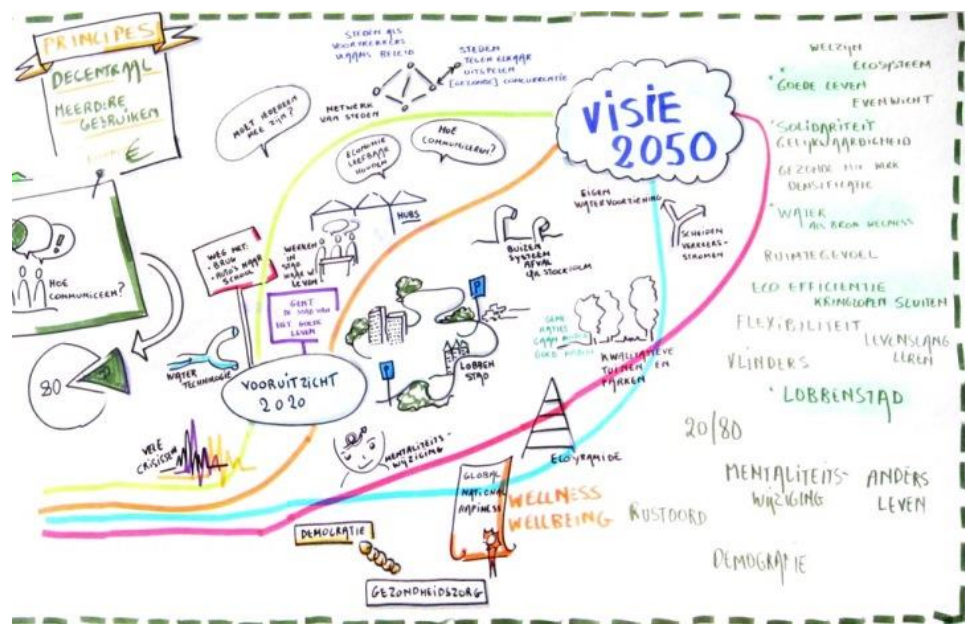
PRINCIPES

DECENTRAAL

MEERDERE GEBRUIKEN

€

HOE COMMUNICEER?

80

STEDEN ALS VOORTREKKERS WAARS RECHTS

STEDEN TELEN ELKAAR UITSPELEN [GEZONDE] CONCURRENTIE

NETWERK VAN STEDEN

MOET IEDEREEN MEE ZIJN?

ECONOMIE LEEFBAAR HOUDEN

HOE COMMUNICEREN?

VISIE 2050

WELZIJN

ECOSYSTEEM

* GOEDE LEVEN

EVENWICHT

* SOLIDARITEIT GELIJKWAARDIGHEID

GEZONDE MIX WERK DENSIFICATIE

* WATER ALS BRON WELLNESS

RUIMTEGEVOEL

ECO EFFICIENTIE KRINGLOPEN SLUITEN

FLEXIBILITEIT

LEVENSLANG LEREN

VLINDERS

* LOBBENSTAD

20/80

MENTALITEITS-WIJZIGING

ANDERS LEVEN

DEMOGRAFIE

EIGEN WATERVOORZIENING

SCHEIDEN VERKEERS-STROMEN

HUBS

WEG MET: BRUG AUTO'S NAAR SCHOOL

WERKEN IN WIJK WAAR JE LEEFT

GENT IN KADER VAN HET GOEDE LEVEN

BUIZEN SYSTEEM AFVAL VB STOCKHOLM

GEMEENSCHAPPELIJKE GROEN ... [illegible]

KWALITATIEVE TUINEN EN PARKEN

P

P

LOBBEN STAD

WATER TECHNOLOGIE

VOORUITZICHT 2020

VELE CRISISSEN

MENTALITEITS-WIJZIGING

ECOPYRAMIDE

GLOBAL NATIONAL HAPPINESS

WELLNESS WELLBEING

RUSTOORD

DEMOCRATIE

GEZONDHEIDSZORG